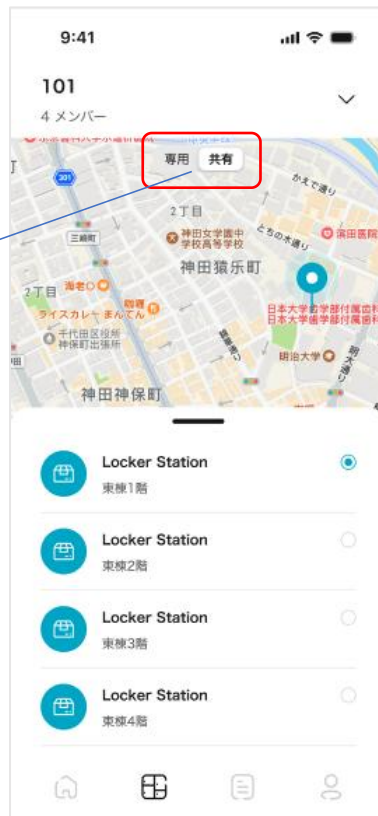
9:41

101

4 メンバー

専用 共有

101

三崎町

2丁目

かえで通り

神田女学園中学校高等学校

とちの木通り

浜田医院

神田猿楽町

2丁目

海老○○

咖喱

ライスカレー まんてん

千代田区役所神保町出張所

駿河台

日本大学歯学部付属歯科

日本大学歯学部付属歯科

明治大学

明大通り

神田神保町

Locker Station
東棟1階

Locker Station
東棟2階

Locker Station
東棟3階

Locker Station
東棟4階